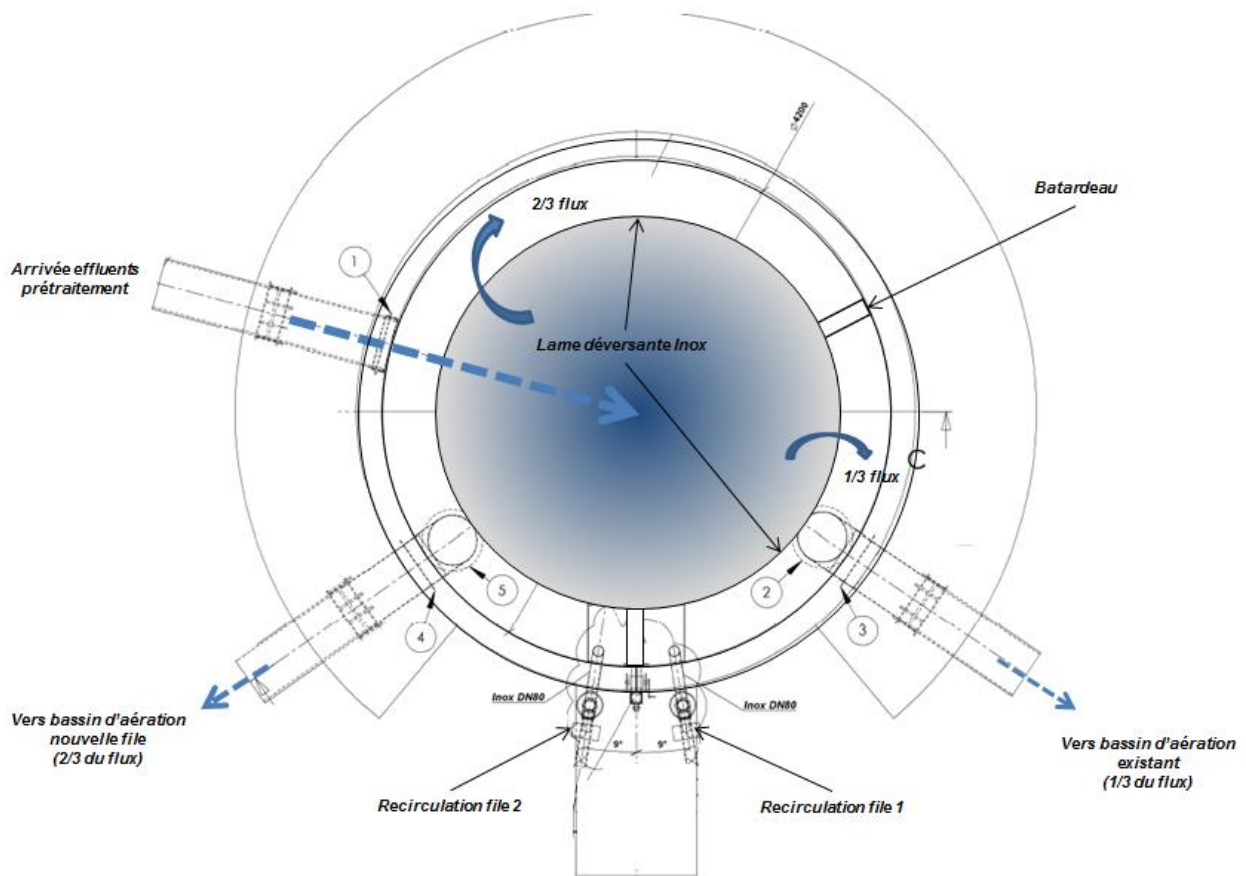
Ø4200

Batardeau

2/3 flux

Arrivée effluents prétraitement

1

Lame déversante Inox

C

1/3 flux

5

2

4

3

Inox DN80

Inox DN80

9°

9°

Vers bassin d'aération nouvelle file (2/3 du flux)

Vers bassin d'aération existant (1/3 du flux)

Recirculation file 2

Recirculation file 1